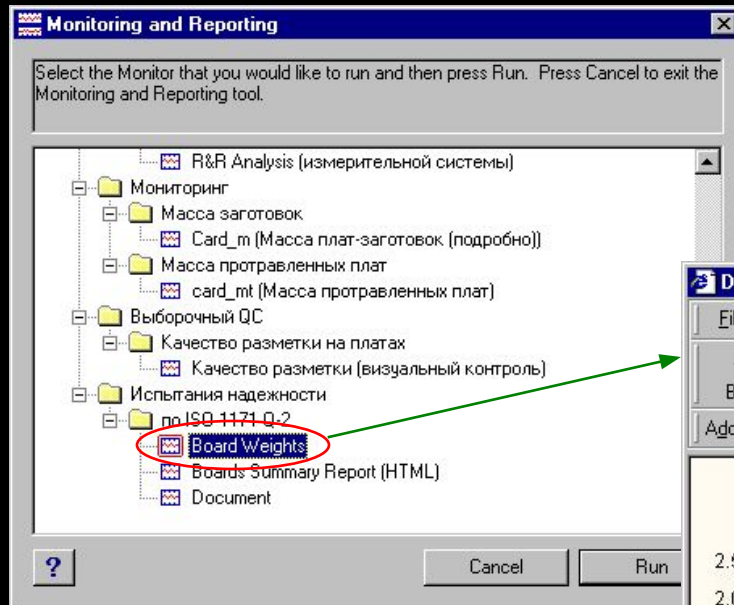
Monitoring and Reporting

Select the Monitor that you would like to run and then press Run. Press Cancel to exit the Monitoring and Reporting tool.

R&R Analysis (измерительной системы)
Мониторинг
Масса заготовок
Card_m (Масса плат-заготовок (подробно))
Масса протравленных плат
card_mt (Масса протравленных плат)
Выборочный QC
Качество разметки на платах
Качество разметки (визуальный контроль)
Испытания надежности
по ISO 1171 Q-2
Board Weights
Boards Summary Report (HTML)
Document

?
Cancel
Run

D
Fi
B
Ado
2.5
2.0